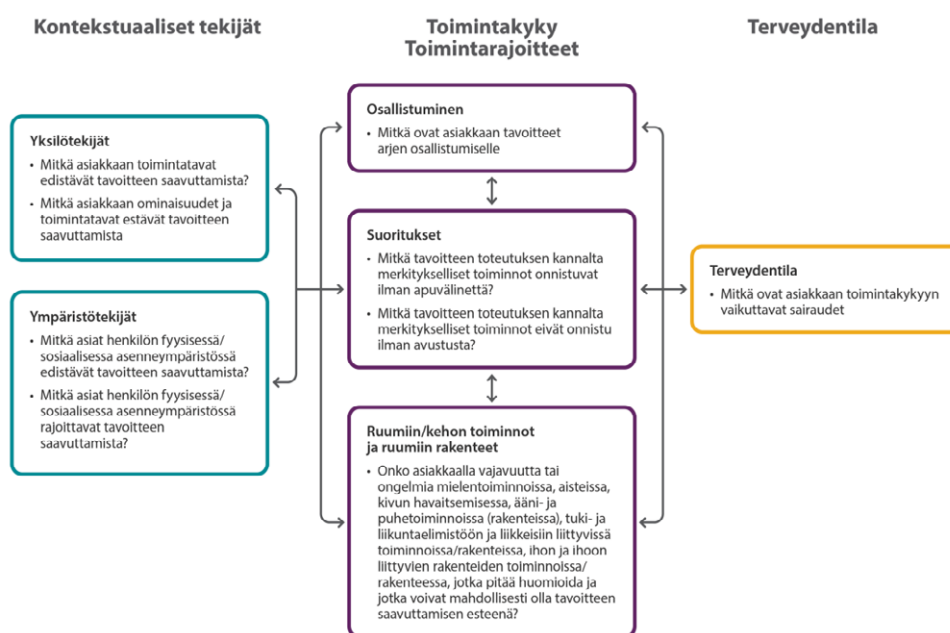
Kontekstuaaliset tekijät

Toimintakyky
Toimintarajoitteet

Terveydentila

Osallistuminen
• Mitkä ovat asiakkaan tavoitteet arjen osallistumiselle

Yksilötekijät
• Mitkä asiakkaan toimintatavat edistävät tavoitteen saavuttamista?
• Mitkä asiakkaan ominaisuudet ja toimintatavat estävät tavoitteen saavuttamista

Suoritukset
• Mitkä tavoitteen toteutuksen kannalta merkitykselliset toiminnot onnistuvat ilman apuvälinettä?
• Mitkä tavoitteen toteutuksen kannalta merkitykselliset toiminnot eivät onnistu ilman avustusta?

Terveydentila
• Mitkä ovat asiakkaan toimintakykyyn vaikuttavat sairaudet

Ympäristötekijät
• Mitkä asiat henkilön fyysisessä/ sosiaalisessa asenneympäristössä edistävät tavoitteen saavuttamista?
• Mitkä asiat henkilön fyysisessä/ sosiaalisessa asenneympäristössä rajoittavat tavoitteen saavuttamista?

Ruumiin/kehon toiminnot ja ruumiin rakenteet
• Onko asiakkaalla vajavuutta tai ongelmia mielentoiminnoissa, aisteissa, kivun havaitsemisessa, ääni- ja puhetoiminnoissa (rakenteissa), tuki- ja liikuntaelimistöön ja liikkeisiin liittyvissä toiminnoissa/rakenteissa, ihon ja ihoon liittyvien rakenteiden toiminnoissa/ rakenteessa, jotka pitää huomioida ja jotka voivat mahdollisesti olla tavoitteen saavuttamisen esteenä?